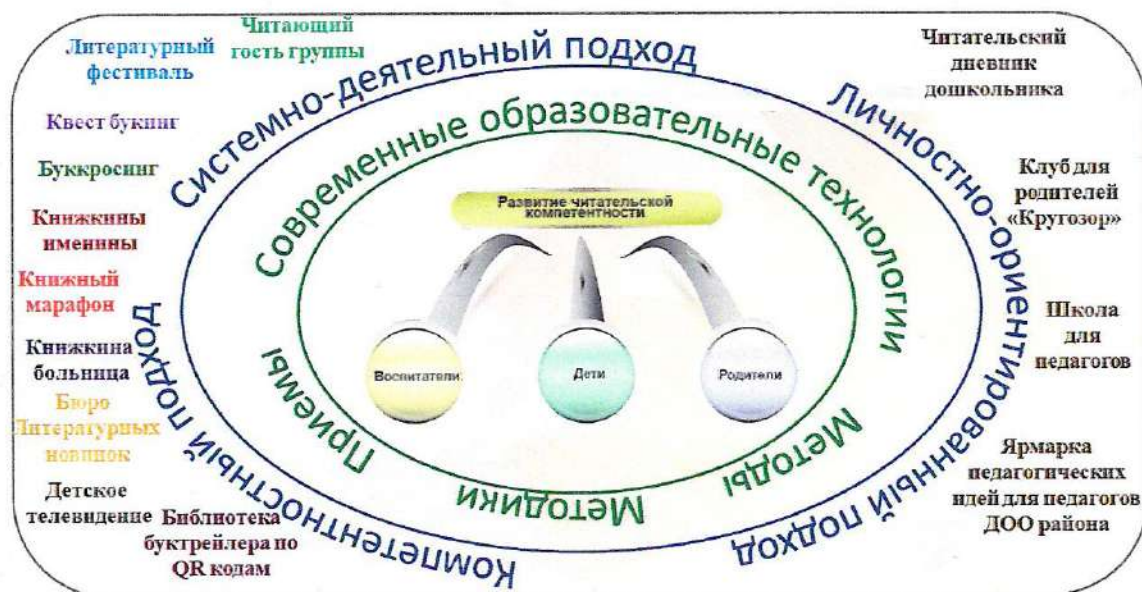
Литературный фестиваль

Читающий гость группы

Квест букинг

Буккросинг

Книжкины именины

Книжный марафон

Книжкина больница

Бюро Литературных новинок

Детское телевидение

Библиотека буктрейлера по QR кодам

Читательский дневник дошкольника

Клуб для родителей «Кругозор»

Школа для педагогов

Ярмарка педагогических идей для педагогов ДОО района

Системно-деятельный подход

Личностно-ориентированный подход

Компетентностный подход

Современные образовательные технологии

Приемы

Методики

Методы

Развитие читательской компетентности

Воспитатели

Дети

Родители